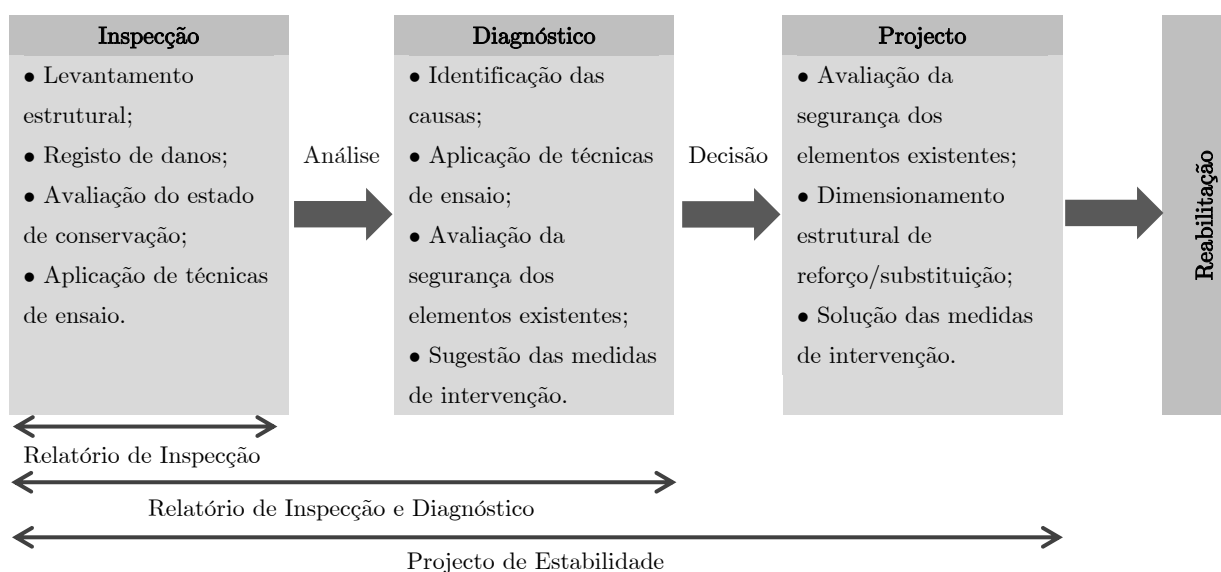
Inspecção

• Levantamento estrutural;
• Registo de danos;
• Avaliação do estado de conservação;
• Aplicação de técnicas de ensaio.

Análise

Diagnóstico

• Identificação das causas;
• Aplicação de técnicas de ensaio;
• Avaliação da segurança dos elementos existentes;
• Sugestão das medidas de intervenção.

Decisão

Projecto

• Avaliação da segurança dos elementos existentes;
• Dimensionamento estrutural de reforço/substituição;
• Solução das medidas de intervenção.

Reabilitação

Relatório de Inspecção

Relatório de Inspecção e Diagnóstico

Projecto de Estabilidade